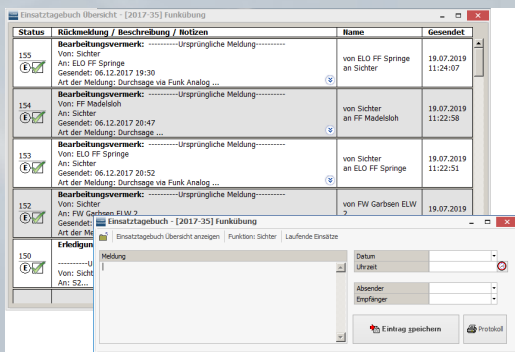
Einsatztagebuch Übersicht - [2017-35] Funkübung

| Status | Rückmeldung / Beschreibung / Notizen | Name | Gesendet |
|---|---|---|---|
| 155 | Bearbeitungsvermerk: ----------Ursprüngliche Meldung---------- Von: Sichter An: ELO FF Springe Gesendet: 06.12.2017 19:30 Art der Meldung: Durchsage via Funk Analog ... | von ELO FF Springe an Sichter | 19.07.2019 11:24:07 |
| 154 | Bearbeitungsvermerk: ----------Ursprüngliche Meldung---------- Von: FF Madelsloh An: Sichter Gesendet: 06.12.2017 20:47 Art der Meldung: Durchsage a | von Sichter an FF Madelsloh | 19.07.2019 11:22:58 |
| 153 | Bearbeitungsvermerk: ----------Ursprüngliche Meldung---------- Von: ELO FF Springe An: Sichter Gesendet: 06.12.2017 20:52 Art der Meldung: Durchsage via Funk Analog ... | von Sichter an ELO FF Springe | 19.07.2019 11:22:51 |
| 152 | Bearbeitungsvermerk: ----------Ursprüngliche Meldung---------- Von: Sichter An: FW Garbsen ELW 2 | von FW Garbsen ELW 2 | 19.07.2019 |
| 150 | Erledigun... Von: Sichter An: S2... | | |

Einsatztagebuch - [2017-35] Funkübung

Einsatztagebuch Übersicht anzeigen | Funktion: Sichter | Laufende Einsätze

Meldung

Datum
Uhrzeit

Absender
Empfänger

Eintrag speichern
Protokoll